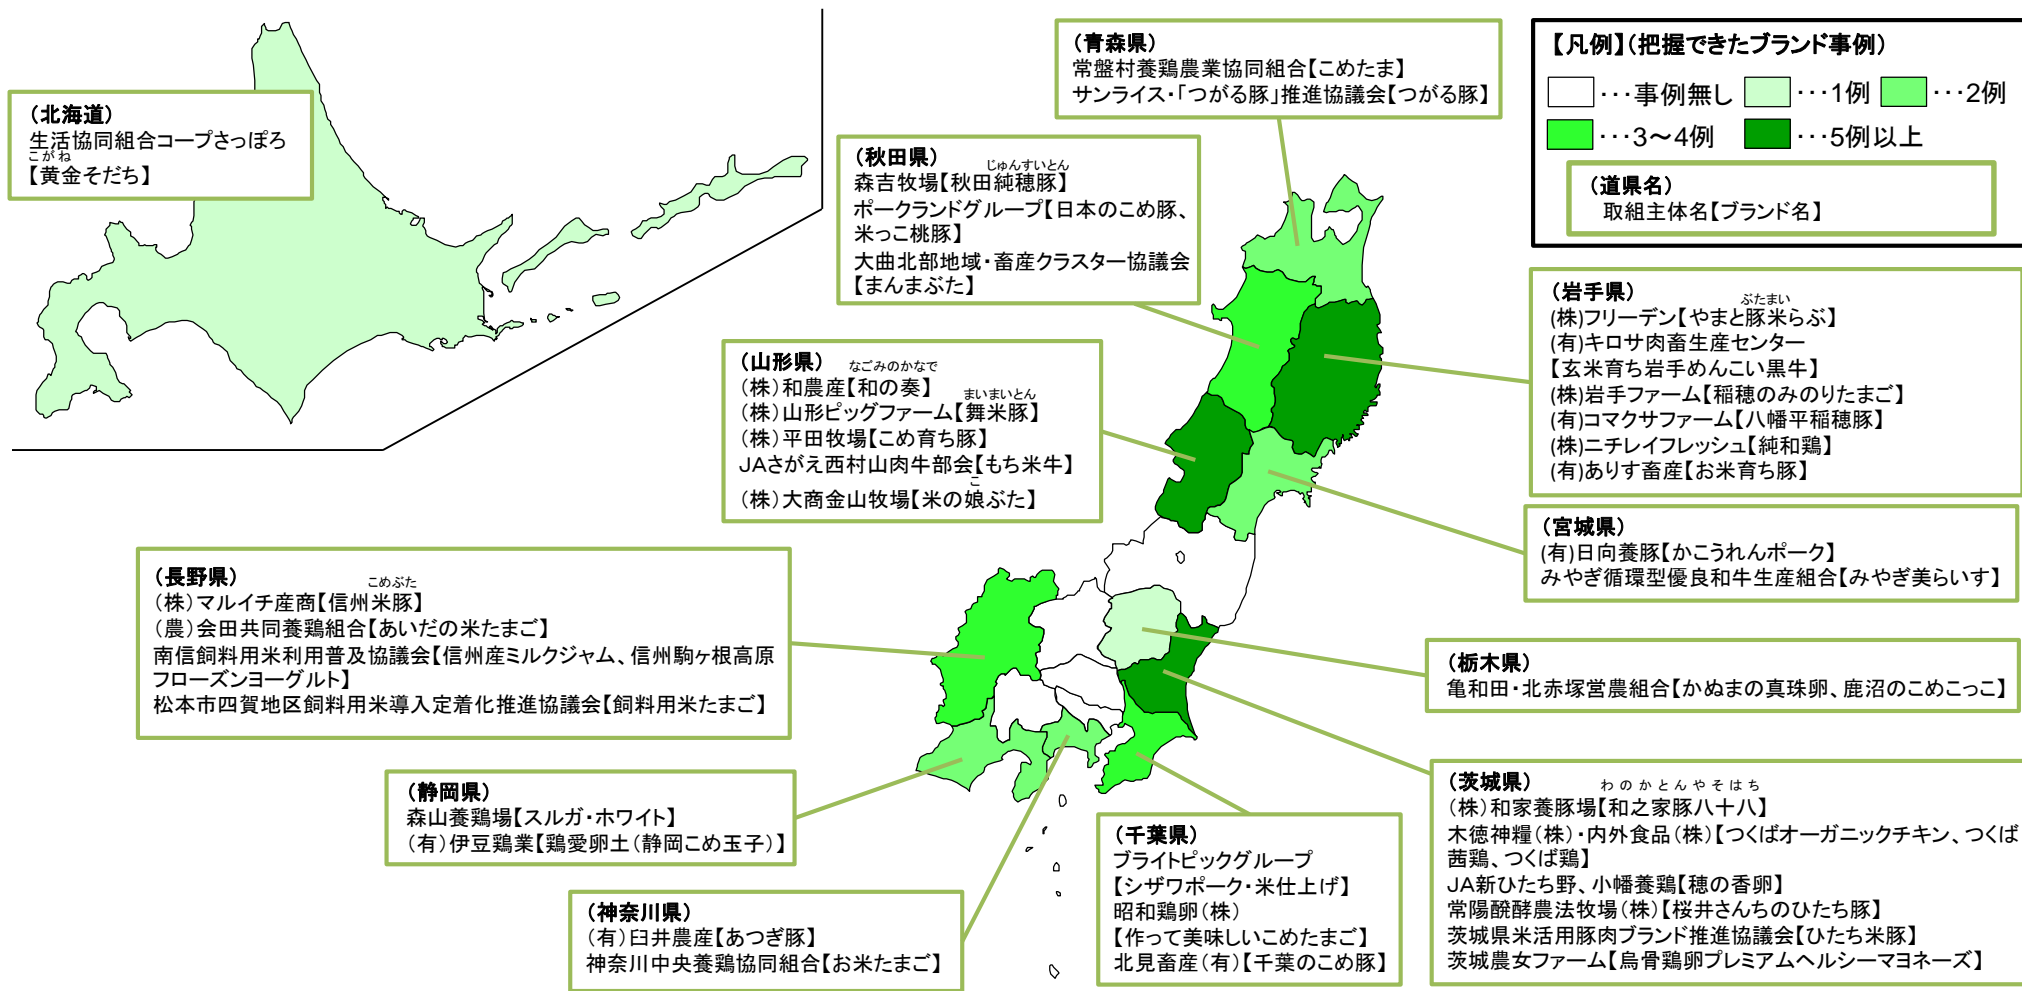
（北海道）
生活協同組合コープさっぽろ
【黄金そだち】
こがね

（青森県）
常盤村養鶏農業協同組合【こめたま】
サンライス・「つがる豚」推進協議会【つがる豚】

【凡例】（把握できたブランド事例）
・・・事例無し ・・・1例 ・・・2例
・・・3～4例 ・・・5例以上
（道県名）
取組主体名【ブランド名】

（秋田県）
森吉牧場【秋田純穂豚】
じゅんすいとん
ポークランドグループ【日本のこめ豚、米っこ桃豚】
大曲北部地域・畜産クラスター協議会【まんまぶた】

（岩手県）
(株)フリーデン【やまと豚米らぶ】
ぶたまい
(有)キロサ肉畜生産センター【玄米育ち岩手めんこい黒牛】
(株)岩手ファーム【稲穂のみのりたまご】
(有)コマクサファーム【八幡平稲穂豚】
(株)ニチレイフレッシュ【純和鶏】
(有)ありす畜産【お米育ち豚】

（山形県）
(株)和農産【和の奏】
なごみのかなで
(株)山形ピッグファーム【舞米豚】
まいまいとん
(株)平田牧場【こめ育ち豚】
JAさがえ西村山肉牛部会【もち米牛】
(株)大商金山牧場【米の娘ぶた】
こ

（宮城県）
(有)日向養豚【かこうれんポーク】
みやぎ循環型優良和牛生産組合【みやぎ美らいす】

（長野県）
(株)マルイチ産商【信州米豚】
こめぶた
(農)会田共同養鶏組合【あいだの米たまご】
南信飼料用米利用普及協議会【信州産ミルクジャム、信州駒ヶ根高原フローズンヨーグルト】
松本市四賀地区飼料用米導入定着化推進協議会【飼料用米たまご】

（栃木県）
亀和田・北赤塚営農組合【かぬまの真珠卵、鹿沼のこめこっこ】

（静岡県）
森山養鶏場【スルガ・ホワイト】
(有)伊豆鶏業【鶏愛卵土（静岡こめ玉子）】

（茨城県）
(株)和家養豚場【和之家豚八十八】
わのかとんやそはち
木徳神糧(株)・内外食品(株)【つくばオーガニックチキン、つくば茜鶏、つくば鶏】
JA新ひたち野、小幡養鶏【穂の香卵】
常陽醗酵農法牧場(株)【桜井さんちのひたち豚】
茨城県米活用豚肉ブランド推進協議会【ひたち米豚】
茨城農女ファーム【烏骨鶏卵プレミアムヘルシーマヨネーズ】

（千葉県）
ブライトピックグループ【シザワポーク・米仕上げ】
昭和鶏卵(株)【作って美味しいこめたまご】
北見畜産(有)【千葉のこめ豚】

（神奈川県）
(有)臼井農産【あつぎ豚】
神奈川中央養鶏協同組合【お米たまご】